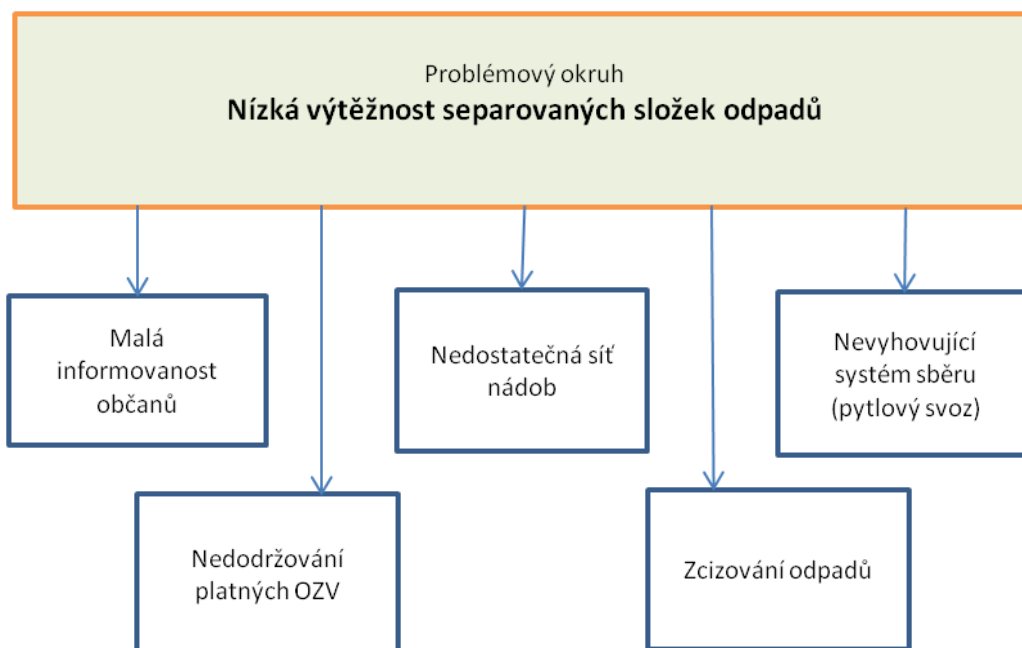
Problémový okruh
**Nízká výtěžnost separovaných složek odpadů**

Malá informovanost občanů

Nedostatečná síť nádob

Nevyhovující systém sběru (pytlový svoz)

Nedodržování platných OZV

Zcizování odpadů